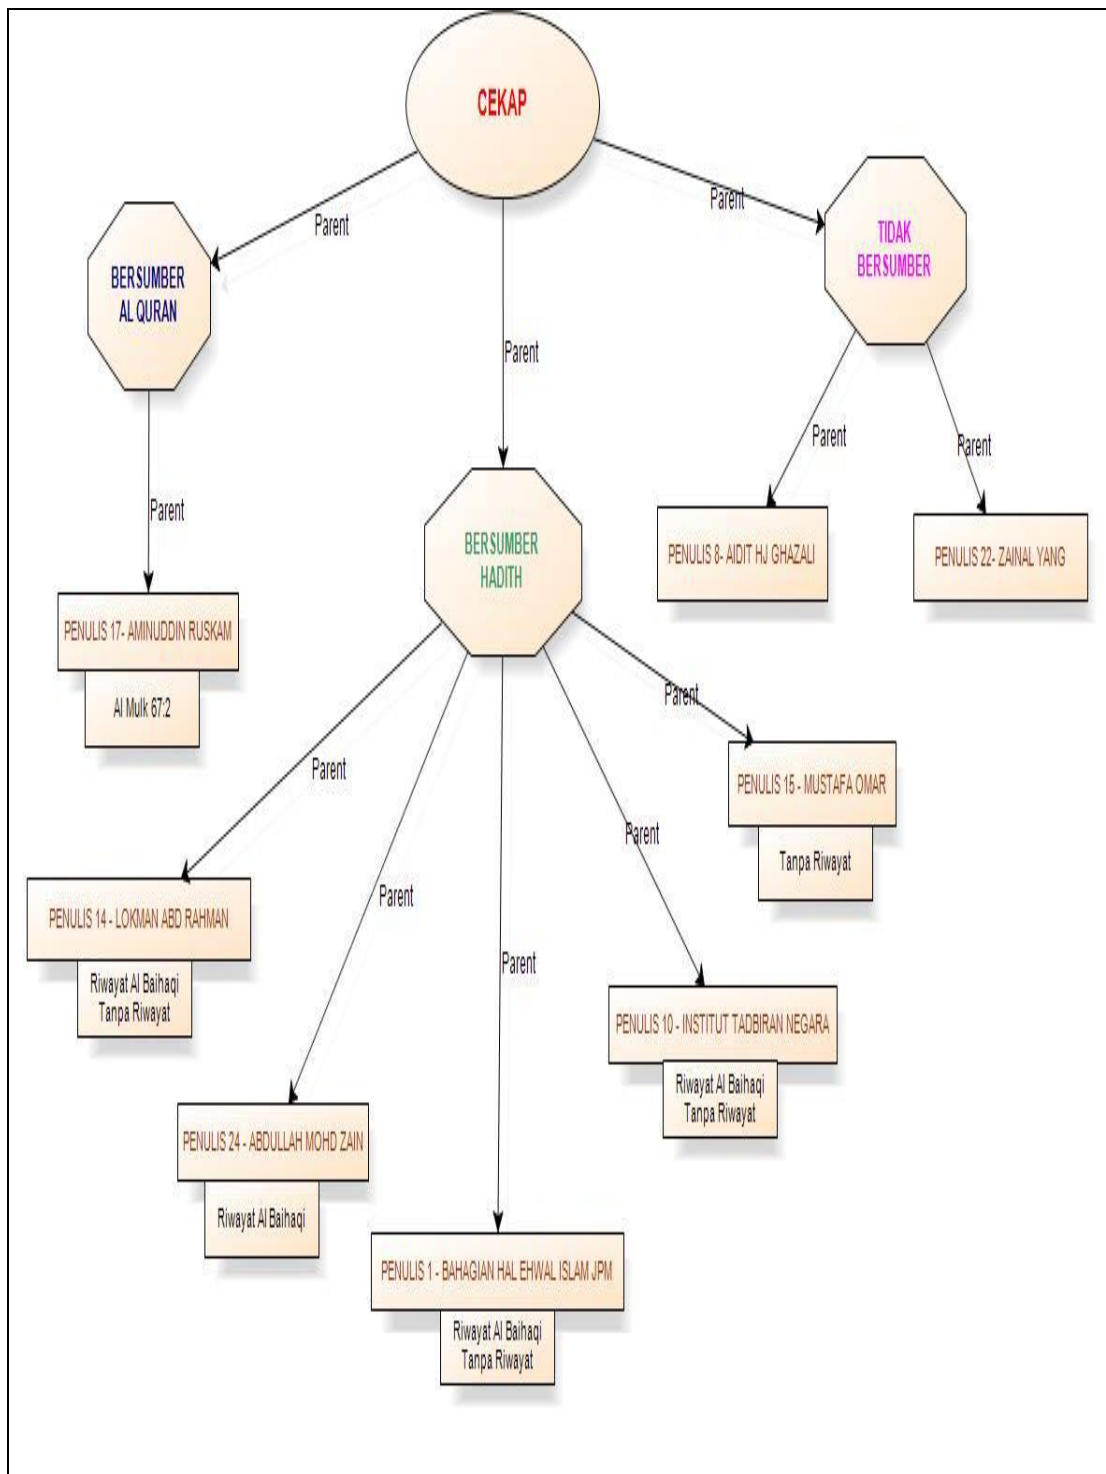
CEKAP

Parent

Parent

Parent

BERSUMBER AL QURAN

Parent

PENULIS 17- AMINUDDIN RUSKAM

Al Mulk 67:2

BERSUMBER HADITH

Parent

Parent

Parent

Parent

Parent

PENULIS 14 - LOKMAN ABD RAHMAN

Riwayat Al Baihaqi
Tanpa Riwayat

PENULIS 24 - ABDULLAH MOHD ZAIN

Riwayat Al Baihaqi

PENULIS 1 - BAHAGIAN HAL EHWAL ISLAM JPM

Riwayat Al Baihaqi
Tanpa Riwayat

PENULIS 10 - INSTITUT TADBIRAN NEGARA

Riwayat Al Baihaqi
Tanpa Riwayat

PENULIS 15 - MUSTAFA OMAR

Tanpa Riwayat

TIDAK BERSUMBER

Parent

Parent

PENULIS 8- AIDIT HJ GHAZALI

PENULIS 22- ZAINAL YANG